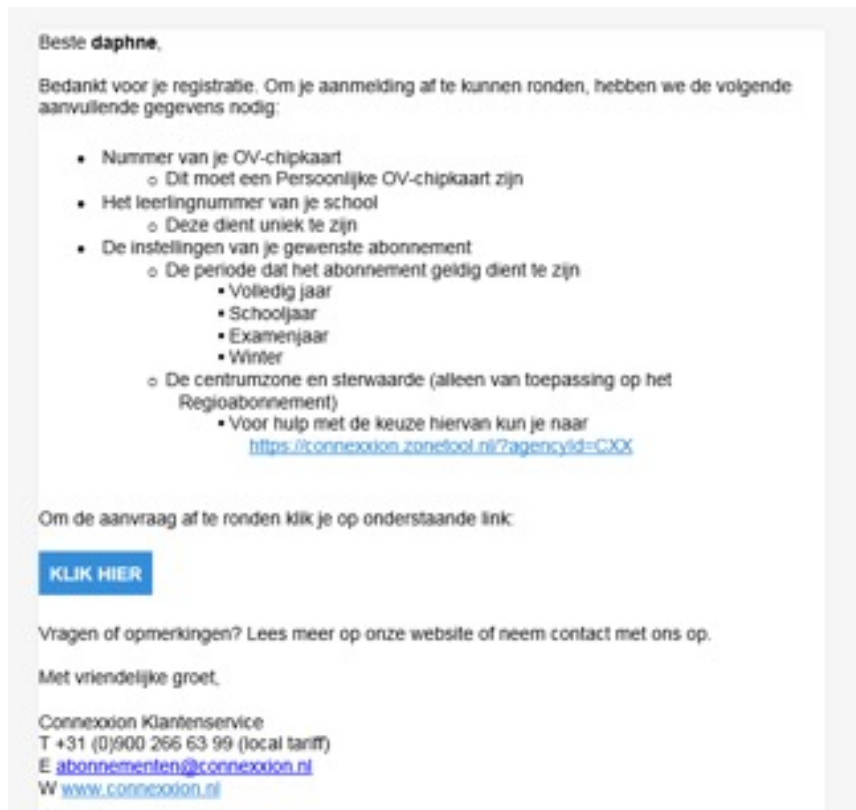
Beste **daphne**,

Bedankt voor je registratie. Om je aanmelding af te kunnen ronden, hebben we de volgende aanvullende gegevens nodig:

- Nummer van je OV-chipkaart
  - Dit moet een Persoonlijke OV-chipkaart zijn
- Het leerlingnummer van je school
  - Deze dient uniek te zijn
- De instellingen van je gewenste abonnement
  - De periode dat het abonnement geldig dient te zijn
    - Volledig jaar
    - Schooljaar
    - Examenjaar
    - Winter
  - De centrumzone en sterwaarde (alleen van toepassing op het Regioabonnement)
    - Voor hulp met de keuze hiervan kun je naar https://connexxion.zonetool.nl/?agencyId=CXX

Om de aanvraag af te ronden klik je op onderstaande link:

KLIK HIER

Vragen of opmerkingen? Lees meer op onze website of neem contact met ons op.

Met vriendelijke groet,

Connexxion Klantenservice
T +31 (0)900 266 63 99 (local tariff)
E abonnementen@connexxion.nl
W www.connexxion.nl